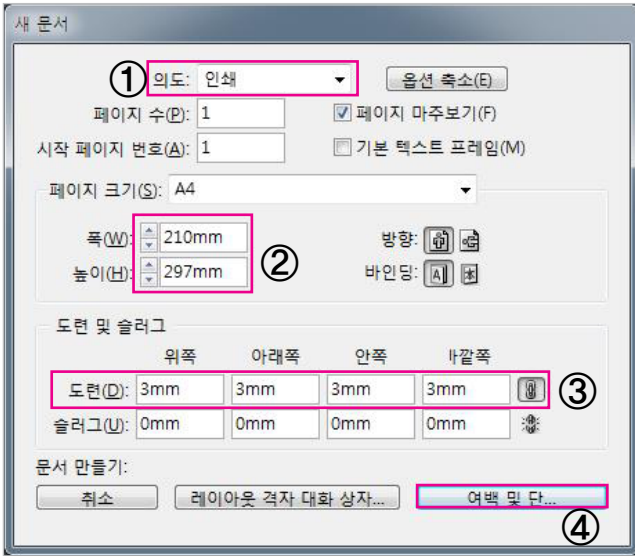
새 문서

① 의도: 인쇄

옵션 축소(E)

페이지 수(P): 1

☑ 페이지 마주보기(F)

시작 페이지 번호(A): 1

☐ 기본 텍스트 프레임(M)

페이지 크기(S): A4

폭(W): 210mm

높이(H): 297mm ②

방향:

바인딩:

도련 및 슬러그

| | 위쪽 | 아래쪽 | 안쪽 | 바깥쪽 |
|---|---|---|---|---|
| 도련(D): | 3mm | 3mm | 3mm | 3mm |
| 슬러그(U): | 0mm | 0mm | 0mm | 0mm |

③

문서 만들기:

취소

레이아웃 격자 대화 상자...

여백 및 단...

④